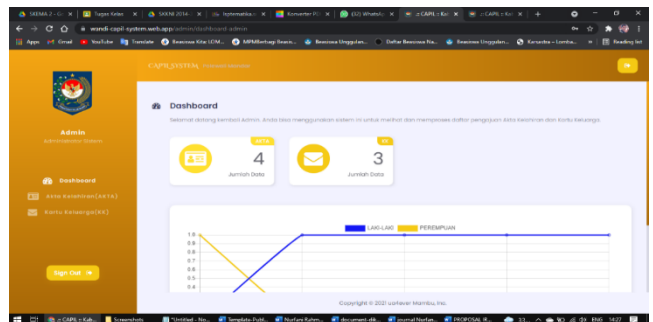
SKEMA 2 - G ×  Tugas Kelas ×  SKKNI 2014- ×  Informatika ×  Konverter PD ×  (52) WhatsA ×  :: CAPIL :: Kel ×  :: CAPIL :: Kel ×  +

wandi-capil-system.web.app/admin/dashboard-admin

Apps  Gmail  YouTube  Translate  Beasiswa Kita LDM...  MPMBerbagi Beasi...  Beasiswa Unggulan...  Daftar Beasiswa Na...  Beasiswa Unggulan...  Karavika – Lomba...  Reading list

CAPIL_SYSTEM

Admin
Administrator Sistem

Dashboard

Akta Kelahiran(AKTA)

Kartu Keluarga(KK)

Sign Out

Dashboard

Selamat datang kembali Admin. Anda bisa menggunakan sistem ini untuk melihat dan memproses daftar pengajuan Akta Kelahiran dan Kartu Keluarga.

AKTA
4
Jumlah Data

KK
3
Jumlah Data

LAKI-LAKI  PEREMPUAN

1.0
0.9
0.8
0.7
0.6
0.5
0.4

Copyright © 2021 Lorkever Mambu, Inc.

:: CAPIL :: Kab...  Screenshots  "Untitled - No...  Template Publ...  Norfani Rahm...  document-dik...  Jurnal Norfan...  PROPOSAL R...  ENG  14:27